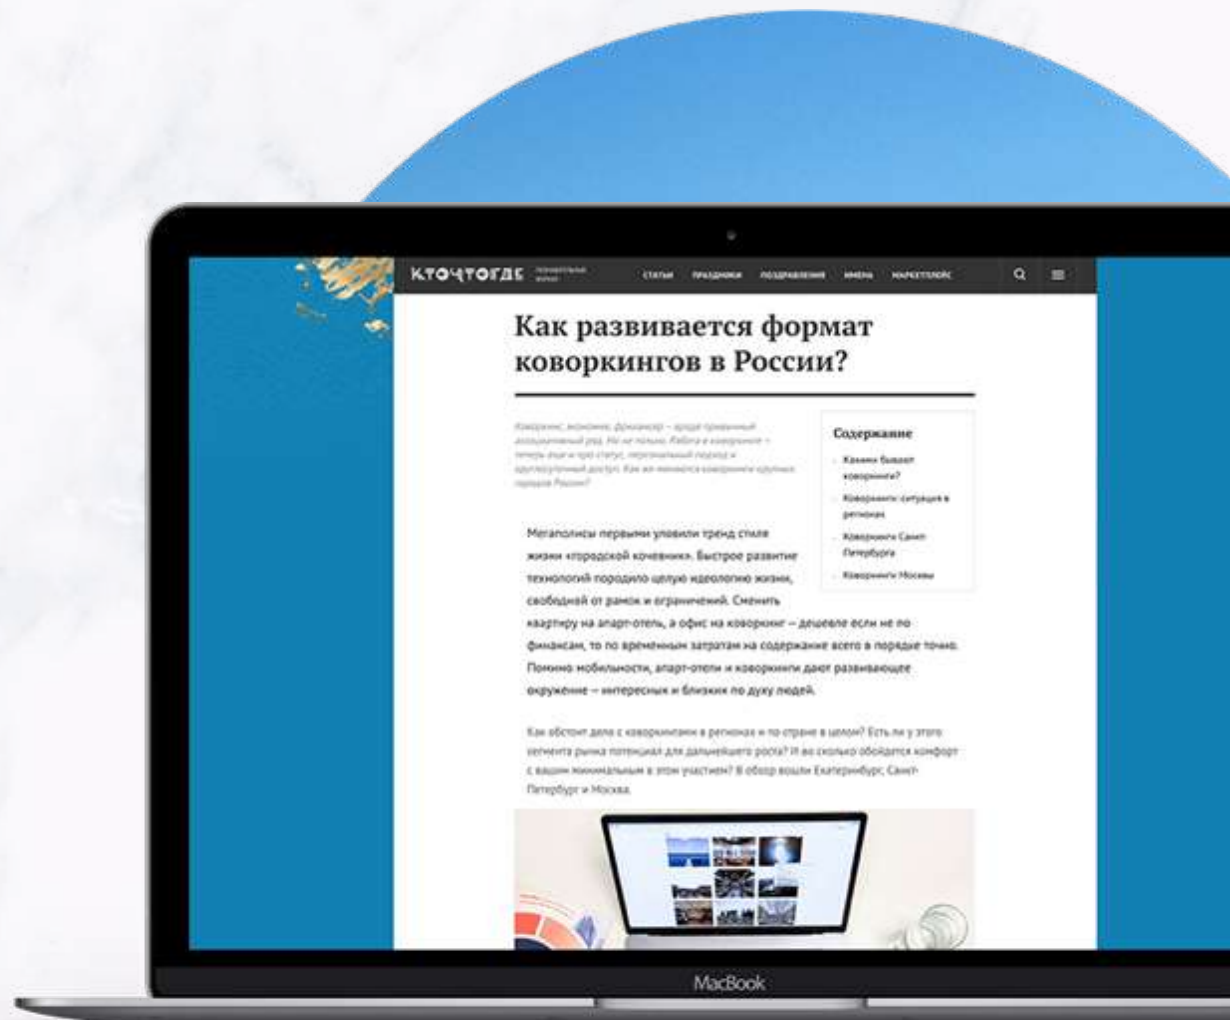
КТОЧТОГДЕ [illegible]

СТАТЬИ ПРАЗДНИКИ ПОЗДРАВЛЕНИЯ ИМЕНА МАРКЕТПЛЕЙС

Как развивается формат коворкингов в России?

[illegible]

Содержание

Какими бывают коворкинги?

Коворкинги: ситуация в регионах

Коворкинги Санкт-Петербурга

Коворкинги Москвы

Мегаполисы первыми уловили тренд стиля жизни «городской кочевник». Быстрое развитие технологий породило целую идеологию жизни, свободной от рамок и ограничений. Сменить квартиру на апарт-отель, а офис на коворкинг — дешевле если не по финансам, то по временным затратам на содержание всего в порядке точно. Помимо мобильности, апарт-отели и коворкинги дают развивающее окружение — интересных и близких по духу людей.

Как обстоит дело с коворкингами в регионах и по стране в целом? Есть ли у этого сегмента рынка потенциал для дальнейшего роста? И во сколько обойдется комфорт с вашим минимальным в этом участием? В обзор вошли Екатеринбург, Санкт-Петербург и Москва.

MacBook